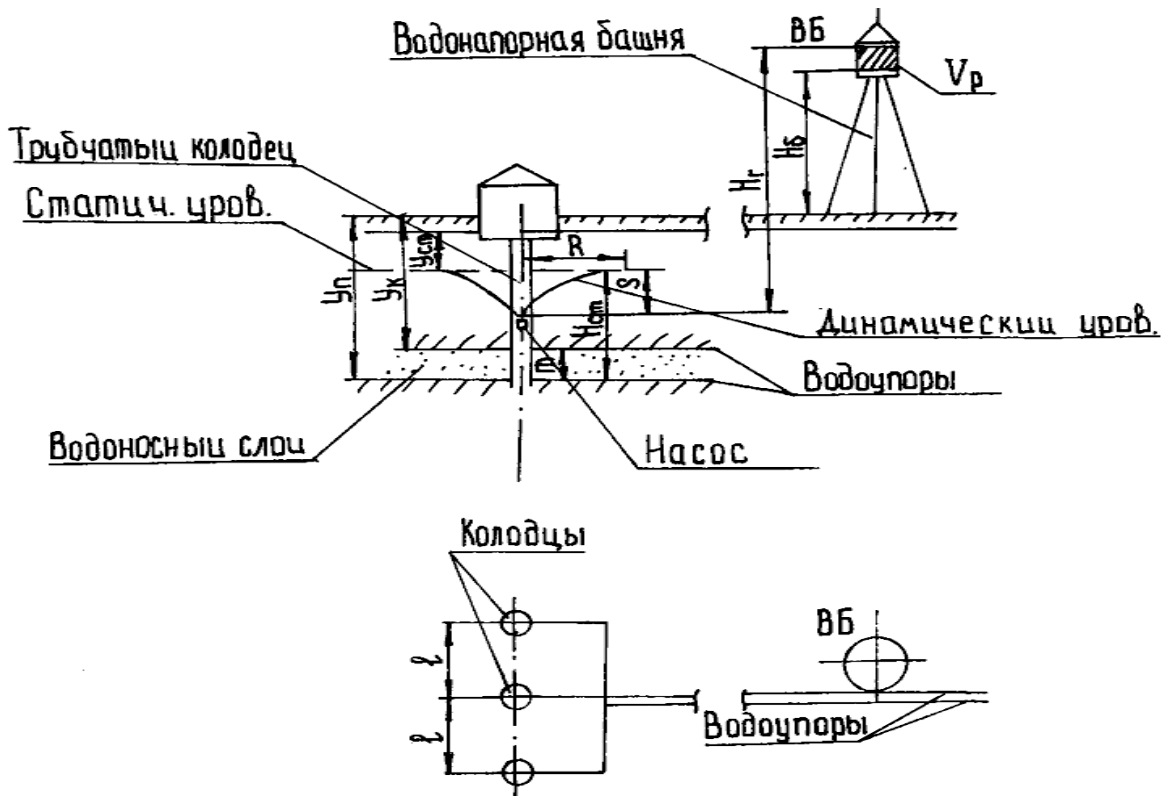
Водонапорная башня

ВБ

$V_p$

Трубчатый колодец

Статич. уров.

$H_r$

$H_б$

R

$y_{ст}$

$y_п$

$y_к$

S

$H_{ат}$

m

Динамический уров.

Водоупоры

Водоносный слой

Насос

Колодцы

ВБ

$\ell$

$\ell$

Водоупоры